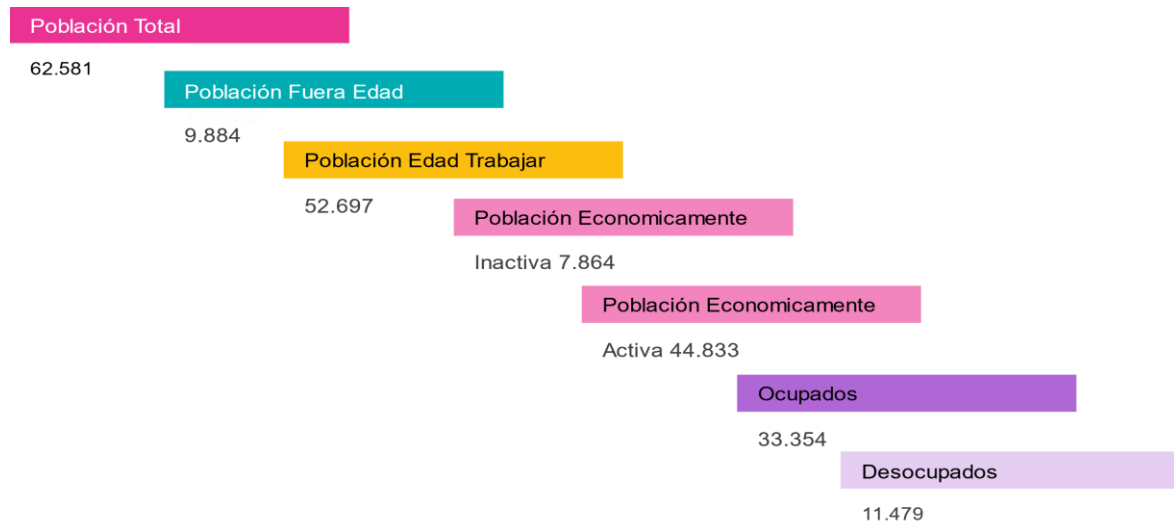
Población Total

62.581

Población Fuera Edad

9.884

Población Edad Trabajar

52.697

Población Economicamente

Inactiva 7.864

Población Economicamente

Activa 44.833

Ocupados

33.354

Desocupados

11.479